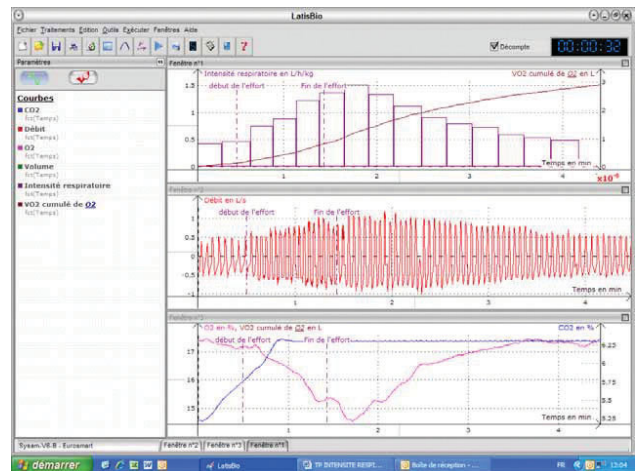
LatisBio

Fichier Traitements Edition Outils Exécuter Fenêtres Aide

Décompte 00:00:32

Paramètres

Courbes
CO2
fc(Temps)
Débit
fc(Temps)
O2
fc(Temps)
Volume
fc(Temps)
Intensité respiratoire
fc(Temps)
VO2 cumulé de O2
fc(Temps)

Fenêtre n°1
Intensité respiratoire en L/h/kg
début de l'effort
Fin de l'effort
VO2 cumulé de O2 en L
1.5
1
0.5
0
3
2
1
0
Temps en min
1
2
3
4
$\times 10^{-3}$

Fenêtre n°2
Débit en L/s
début de l'effort
Fin de l'effort
0.5
0
-0.5
-1
Temps en min
1
2
3
4

Fenêtre n°3
O2 en %, VO2 cumulé de O2 en L
début de l'effort
Fin de l'effort
CO2 en %
17
16
15
6.25
4.75
3.5
5.25
Temps en min
1
2
3
4

Sysam-V6-8 - Eurosmart
Fenêtre n°2
Fenêtre n°3
Fenêtre n°1

démarrer
LatisBio
TP INTENSITE RESPI...
Boîte de réception - ...
FR
13:04